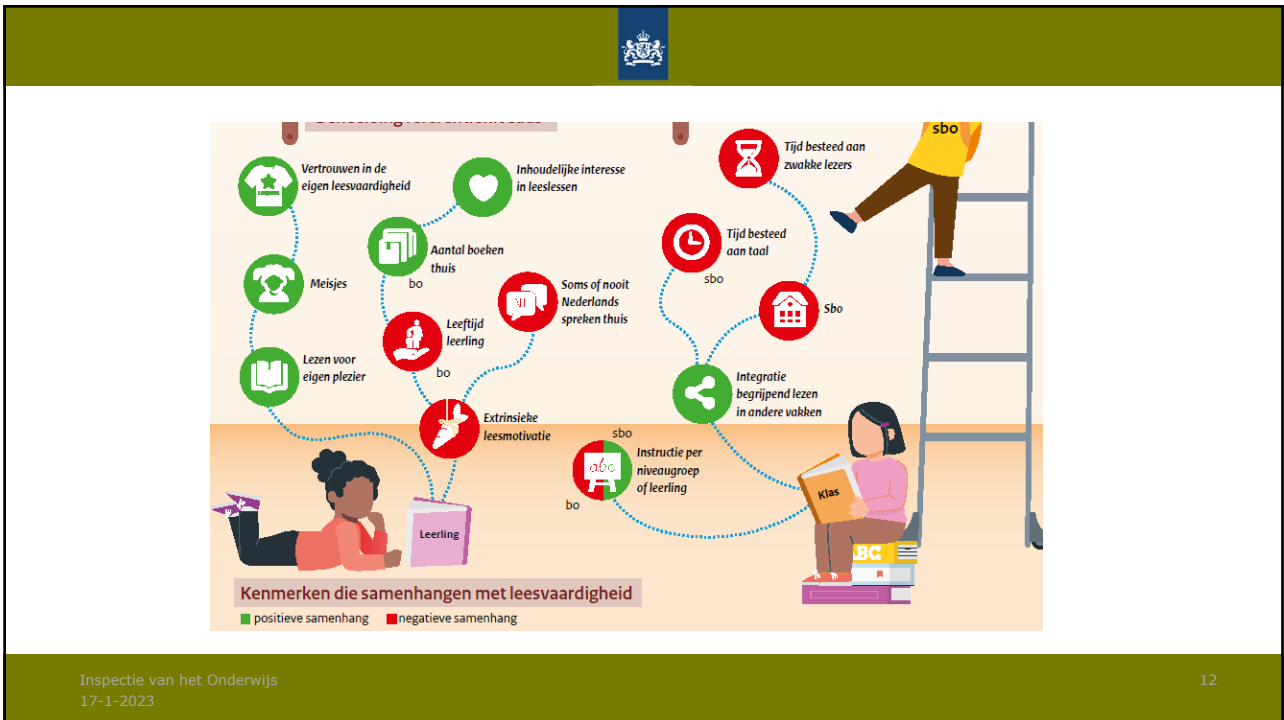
Vertrouwen in de eigen leesvaardigheid

Inhoudelijke interesse in leeslessen

Aantal boeken thuis

bo

Meisjes

Soms of nooit Nederlands spreken thuis

Leeftijd leerling

bo

Lezen voor eigen plezier

Extrinsieke leesmotivatie

Leerling

sbo

Tijd besteed aan zwakke lezers

Tijd besteed aan taal

sbo

Sbo

Integratie begrijpend lezen in andere vakken

sbo

abc

Instructie per niveaugroep of leerling

bo

Klas

ABC

Kenmerken die samenhangen met leesvaardigheid

positieve samenhang negatieve samenhang

Inspectie van het Onderwijs
17-1-2023

12